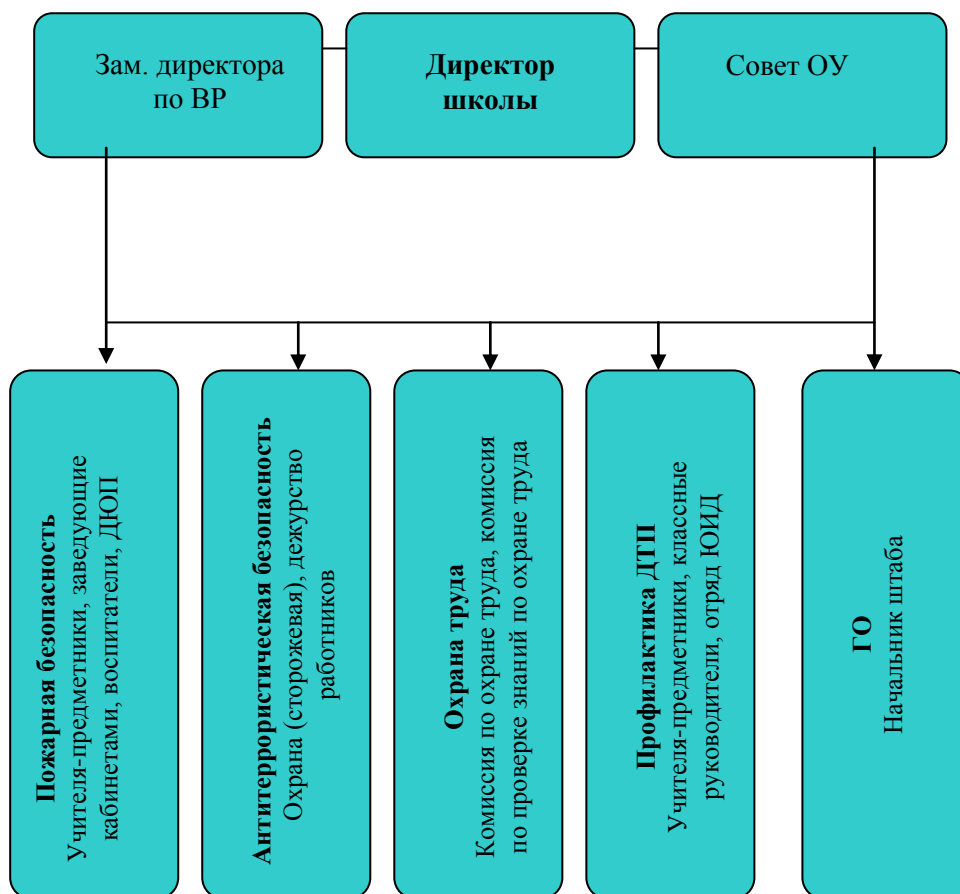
Зам. директора по ВР

Директор школы

Совет ОУ

Пожарная безопасность
Учителя-предметники, заведующие кабинетами, воспитатели, ДЮП

Антитеррористическая безопасность
Охрана (сторожевая), дежурство работников

Охрана труда
Комиссия по охране труда, комиссия по проверке знаний по охране труда

Профилактика ДТП
Учителя-предметники, классные руководители, отряд ЮИД

ГО
Начальник штаба